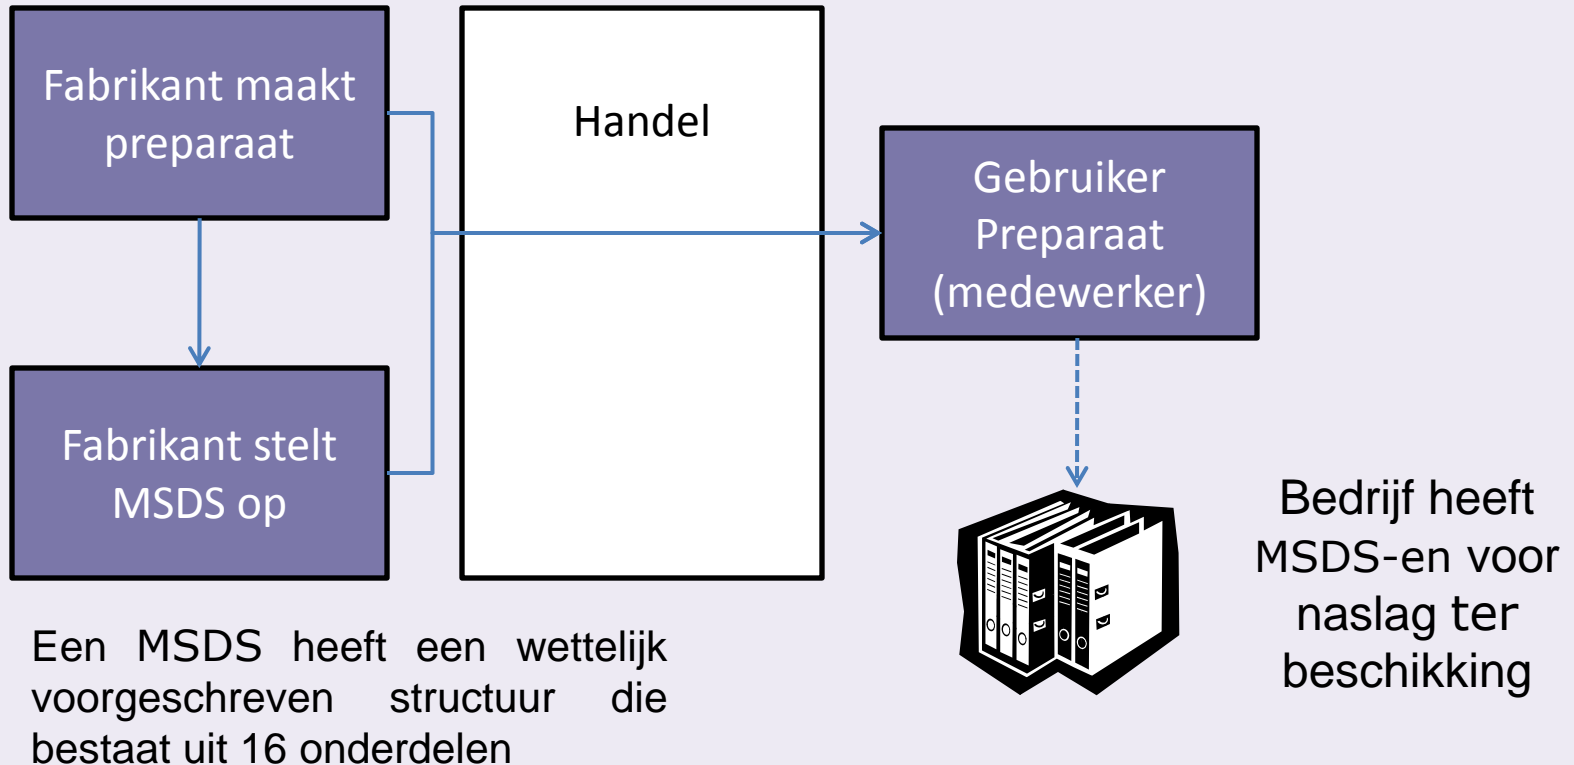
Fabrikant maakt preparaat

Handel

Gebruiker Preparaat (medewerker)

Fabrikant stelt MSDS op

Bedrijf heeft MSDS-en voor naslag ter beschikking

Een MSDS heeft een wettelijk voorgeschreven structuur die bestaat uit 16 onderdelen